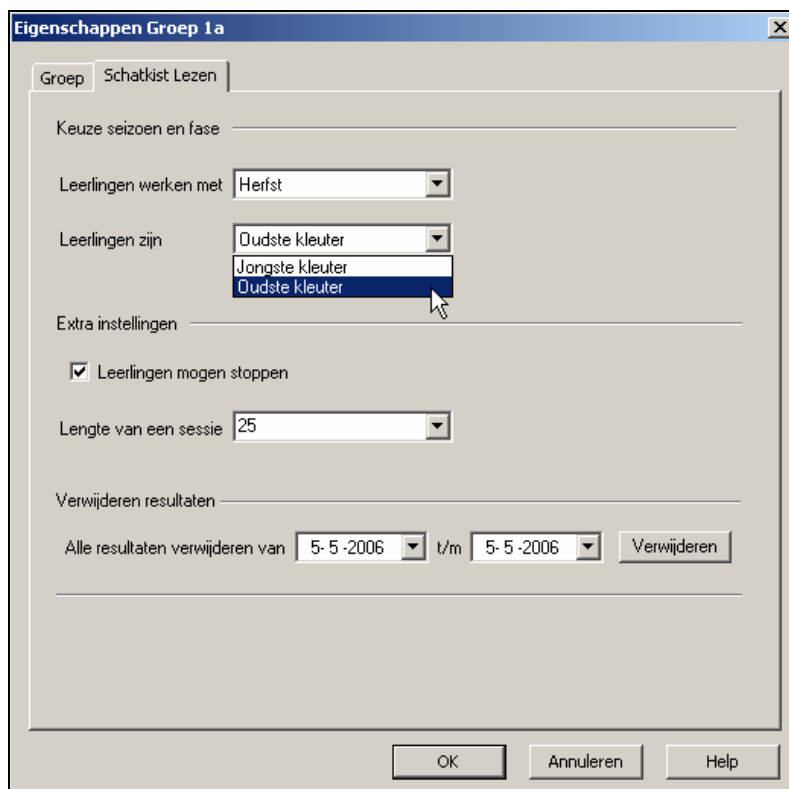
Eigenschappen Groep 1a

×

Groep

Schatkist Lezen

Keuze seizoen en fase

Leerlingen werken met Herfst

Leerlingen zijn Oudste kleuter

Jongste kleuter

Oudste kleuter

Extra instellingen

☑ Leerlingen mogen stoppen

Lengte van een sessie 25

Verwijderen resultaten

Alle resultaten verwijderen van 5- 5 -2006 t/m 5- 5 -2006 Verwijderen

OK

Annuleren

Help